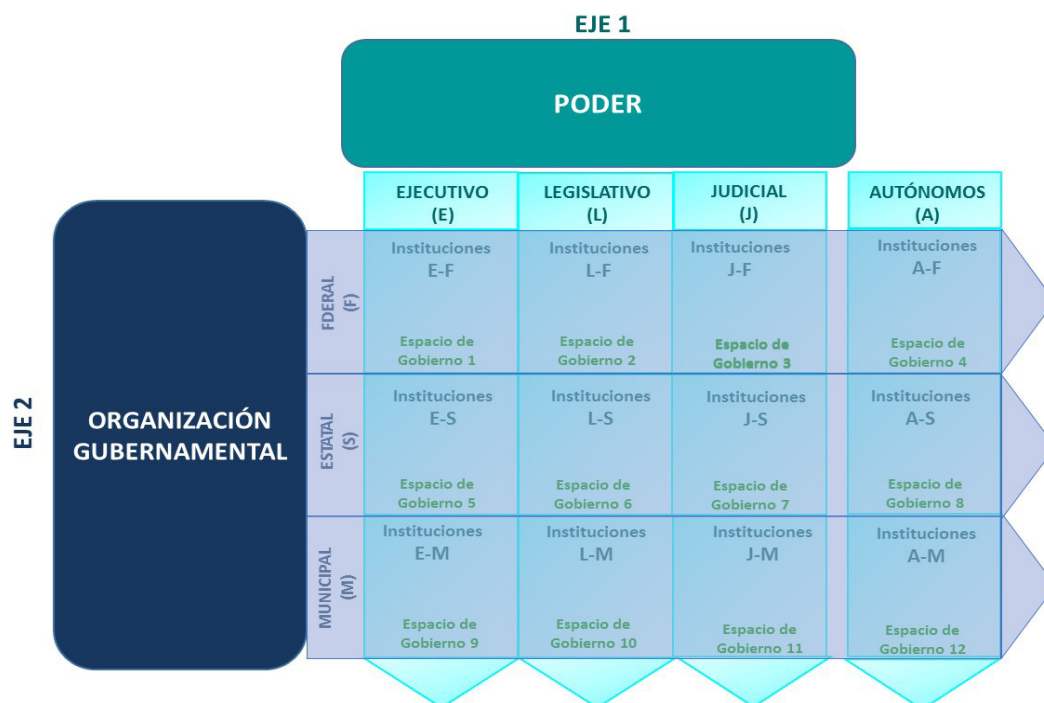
EJE 1

PODER

EJECUTIVO (E)
LEGISLATIVO (L)
JUDICIAL (J)
AUTÓNOMOS (A)

EJE 2

ORGANIZACIÓN GUBERNAMENTAL

FDERAL (F)
ESTATAL (S)
MUNICIPAL (M)

| | EJECUTIVO (E) | LEGISLATIVO (L) | JUDICIAL (J) | AUTÓNOMOS (A) |
|---|---|---|---|---|
| FDERAL (F) | Instituciones E-F Espacio de Gobierno 1 | Instituciones L-F Espacio de Gobierno 2 | Instituciones J-F Espacio de Gobierno 3 | Instituciones A-F Espacio de Gobierno 4 |
| ESTATAL (S) | Instituciones E-S Espacio de Gobierno 5 | Instituciones L-S Espacio de Gobierno 6 | Instituciones J-S Espacio de Gobierno 7 | Instituciones A-S Espacio de Gobierno 8 |
| MUNICIPAL (M) | Instituciones E-M Espacio de Gobierno 9 | Instituciones L-M Espacio de Gobierno 10 | Instituciones J-M Espacio de Gobierno 11 | Instituciones A-M Espacio de Gobierno 12 |